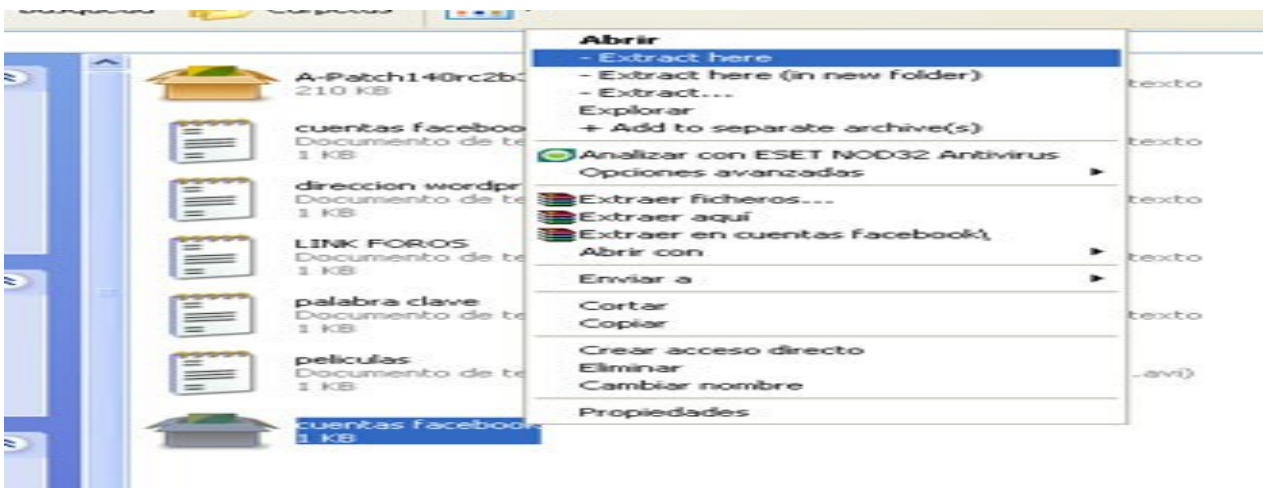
Búsqueda Carpetas

A-Patch140rc2b
210 KB

cuentas faceboo
Documento de te
1 KB

direccion wordpr
Documento de te
1 KB

LINK FOROS
Documento de te
1 KB

palabra clave
Documento de te
1 KB

peliculas
Documento de te
1 KB

cuentas faceboo
1 KB

texto
texto
texto
texto
texto
.avi)

Abrir
- Extract here
- Extract here (in new folder)
- Extract...
Explorar
+ Add to separate archive(s)
Analizar con ESET NOD32 Antivirus
Opciones avanzadas
Extraer ficheros...
Extraer aquí
Extraer en cuentas facebook\
Abrir con
Enviar a
Cortar
Copiar
Crear acceso directo
Eliminar
Cambiar nombre
Propiedades